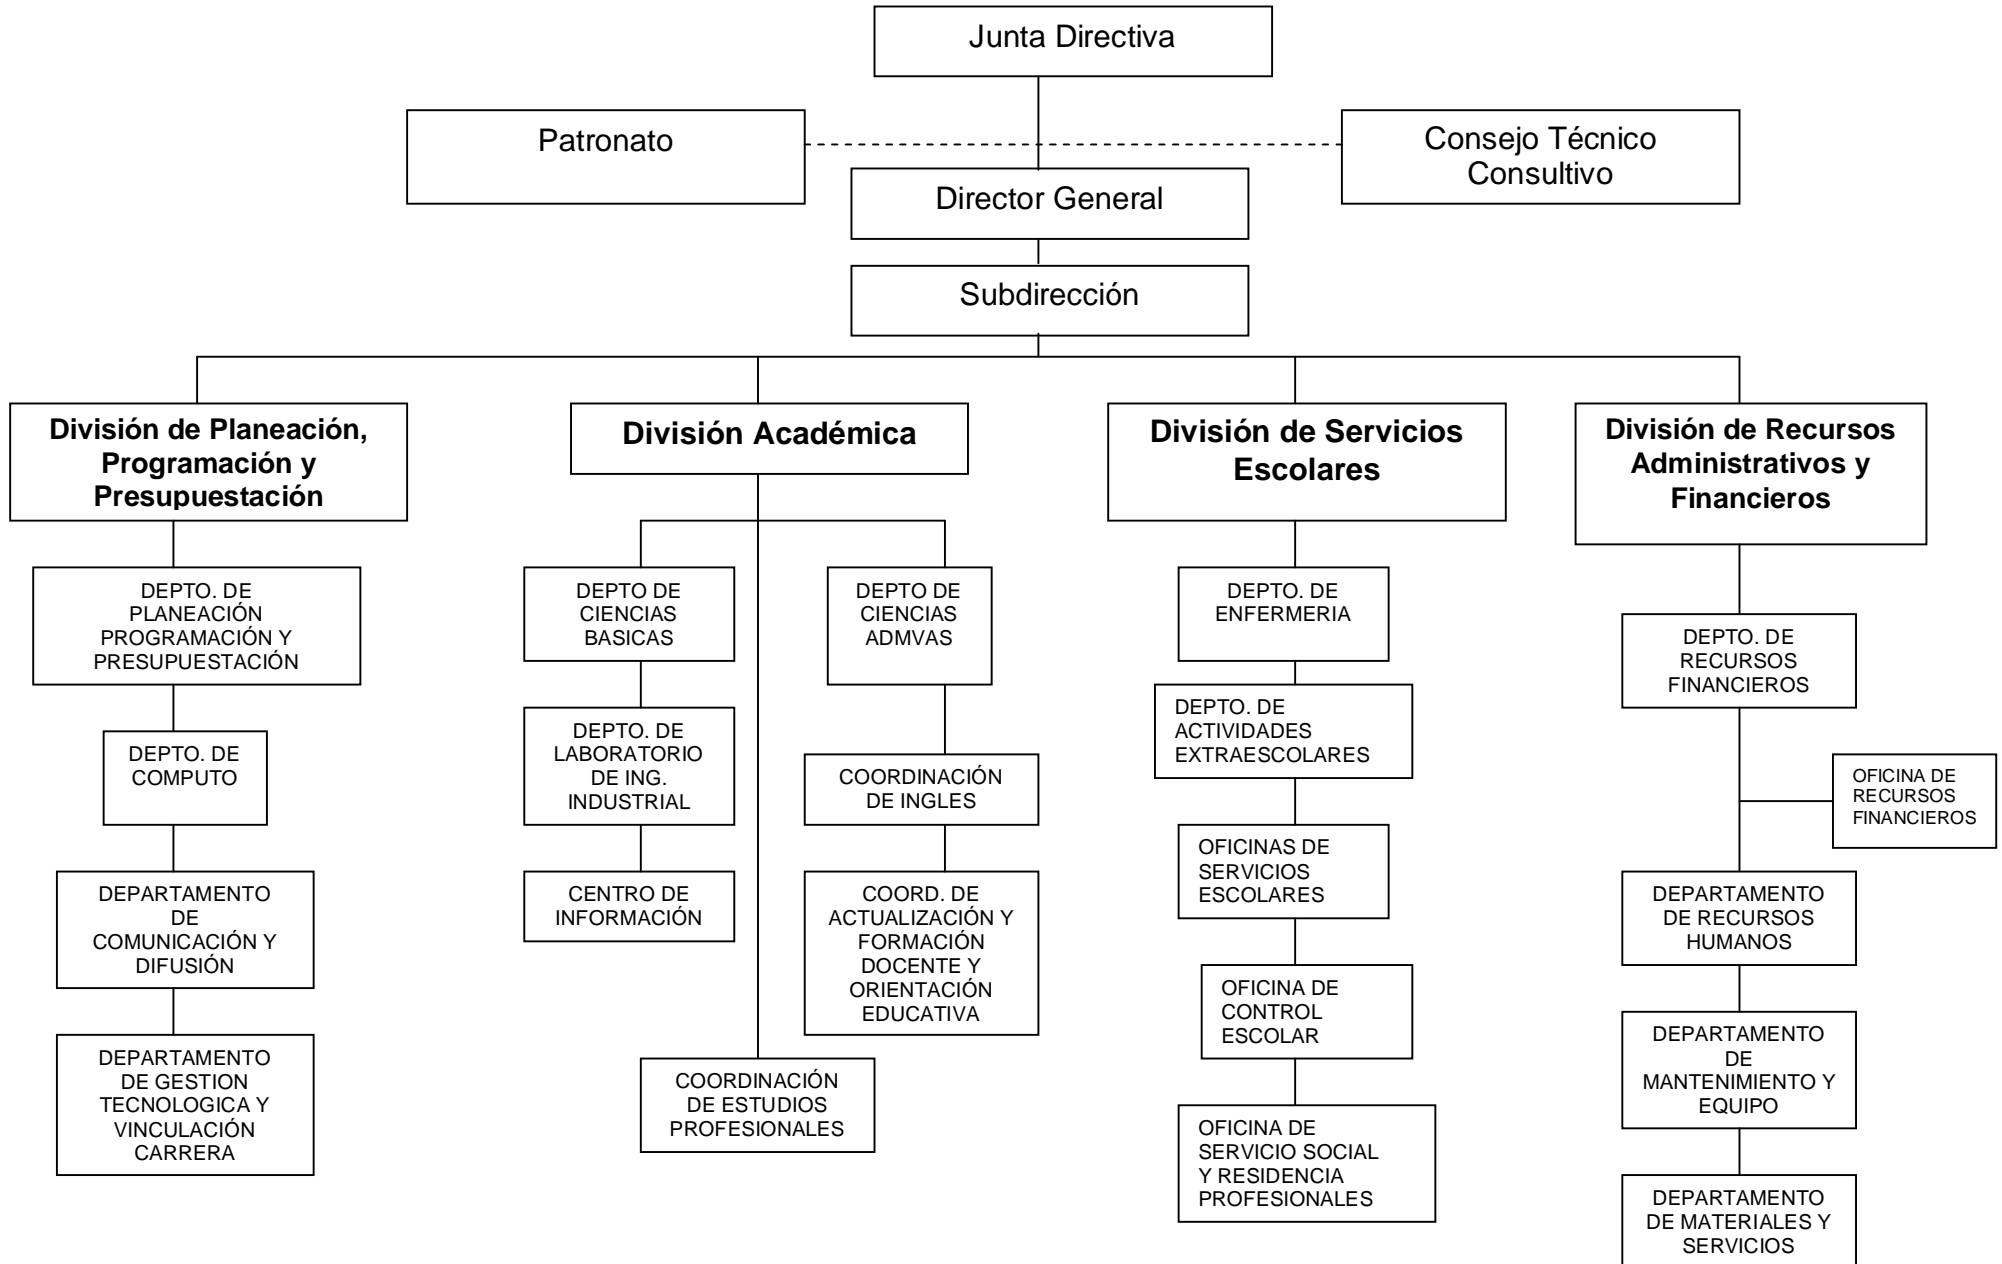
Junta Directiva

Patronato

Consejo Técnico Consultivo

Director General

Subdirección

División de Planeación, Programación y Presupuestación

DEPTO. DE PLANEACIÓN PROGRAMACIÓN Y PRESUPUESTACIÓN

DEPTO. DE COMPUTO

DEPARTAMENTO DE COMUNICACIÓN Y DIFUSIÓN

DEPARTAMENTO DE GESTION TECNOLOGICA Y VINCULACIÓN CARRERA

División Académica

DEPTO DE CIENCIAS BASICAS

DEPTO. DE LABORATORIO DE ING. INDUSTRIAL

CENTRO DE INFORMACIÓN

DEPTO DE CIENCIAS ADMVAS

COORDINACIÓN DE INGLES

COORD. DE ACTUALIZACIÓN Y FORMACIÓN DOCENTE Y ORIENTACIÓN EDUCATIVA

COORDINACIÓN DE ESTUDIOS PROFESIONALES

División de Servicios Escolares

DEPTO. DE ENFERMERIA

DEPTO. DE ACTIVIDADES EXTRAESCOLARES

OFICINAS DE SERVICIOS ESCOLARES

OFICINA DE CONTROL ESCOLAR

OFICINA DE SERVICIO SOCIAL Y RESIDENCIA PROFESIONALES

División de Recursos Administrativos y Financieros

DEPTO. DE RECURSOS FINANCIEROS

OFICINA DE RECURSOS FINANCIEROS

DEPARTAMENTO DE RECURSOS HUMANOS

DEPARTAMENTO DE MANTENIMIENTO Y EQUIPO

DEPARTAMENTO DE MATERIALES Y SERVICIOS